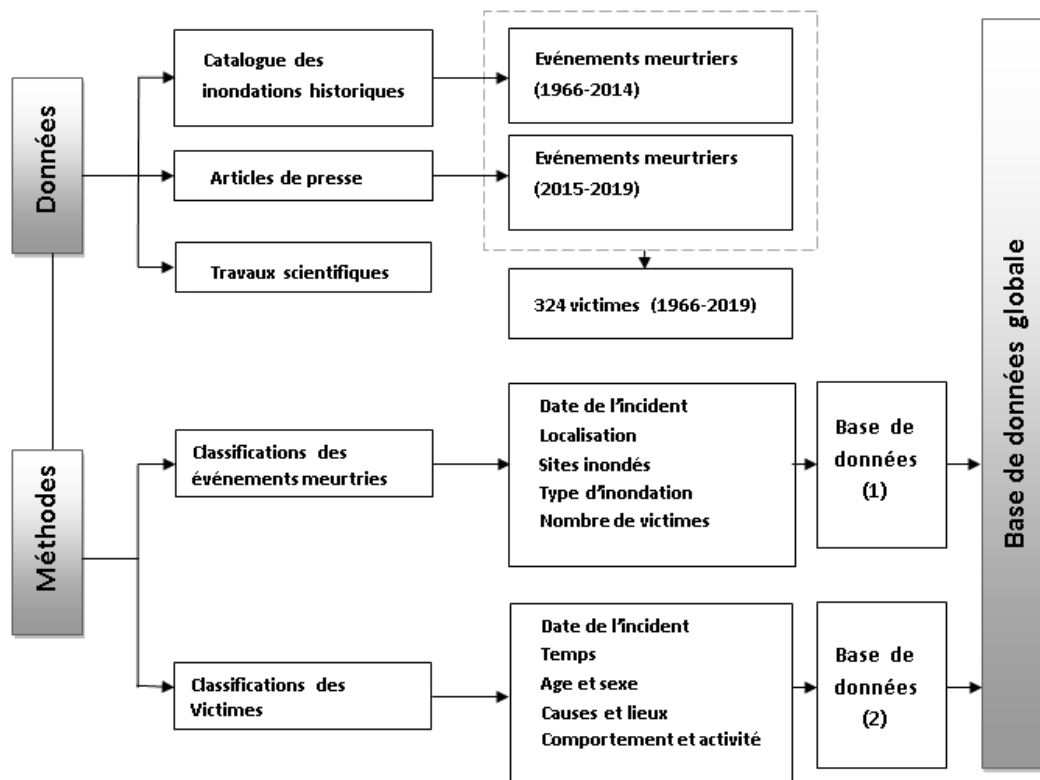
Données

Catalogue des inondations historiques

Articles de presse

Travaux scientifiques

Evénements meurtriers (1966-2014)

Evénements meurtriers (2015-2019)

324 victimes (1966-2019)

Méthodes

Classifications des événements meurtries

Date de l'incident
Localisation
Sites inondés
Type d'inondation
Nombre de victimes

Base de données (1)

Classifications des Victimes

Date de l'incident
Temps
Age et sexe
Causes et lieux
Comportement et activité

Base de données (2)

Base de données globale